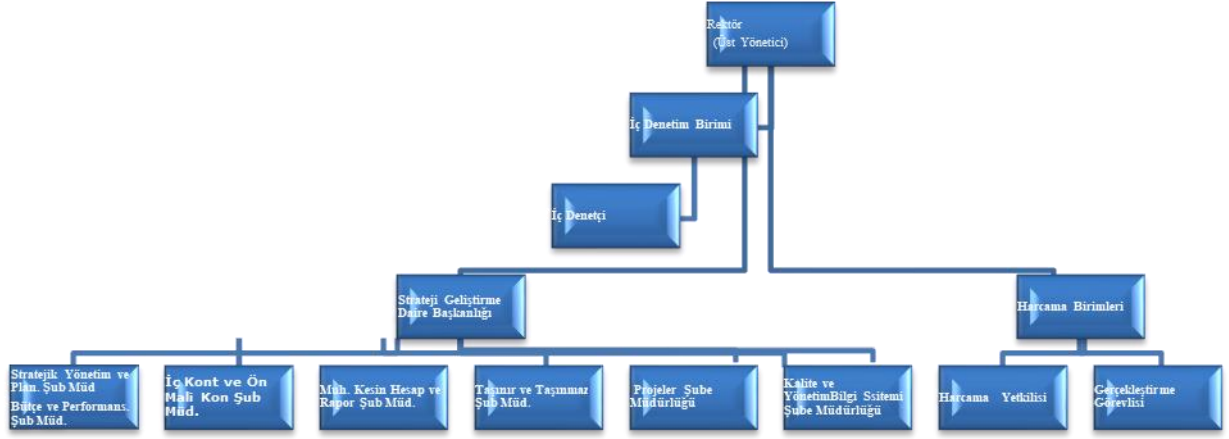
Rektör
(Üst Yönetici)

İç Denetim Birimi

İç Denetçi

Strateji Geliştirme Daire Başkanlığı

Harcama Birimleri

Stratejik Yönetim ve Plan. Şub Müd

Bütçe ve Performans. Şub Müd.

İç Kont ve Ön Mali Kon Şub Müd.

Muh. Kesin Hesap ve Rapor Şub Müd.

Taşınır ve Taşınmaz Şub Müd.

Projeler Şube Müdürlüğü

Kalite ve YönetimBilgi Ssitemi Şube Müdürlüğü

Harcama Yetkilisi

Gerçekleştirme Görevlisi